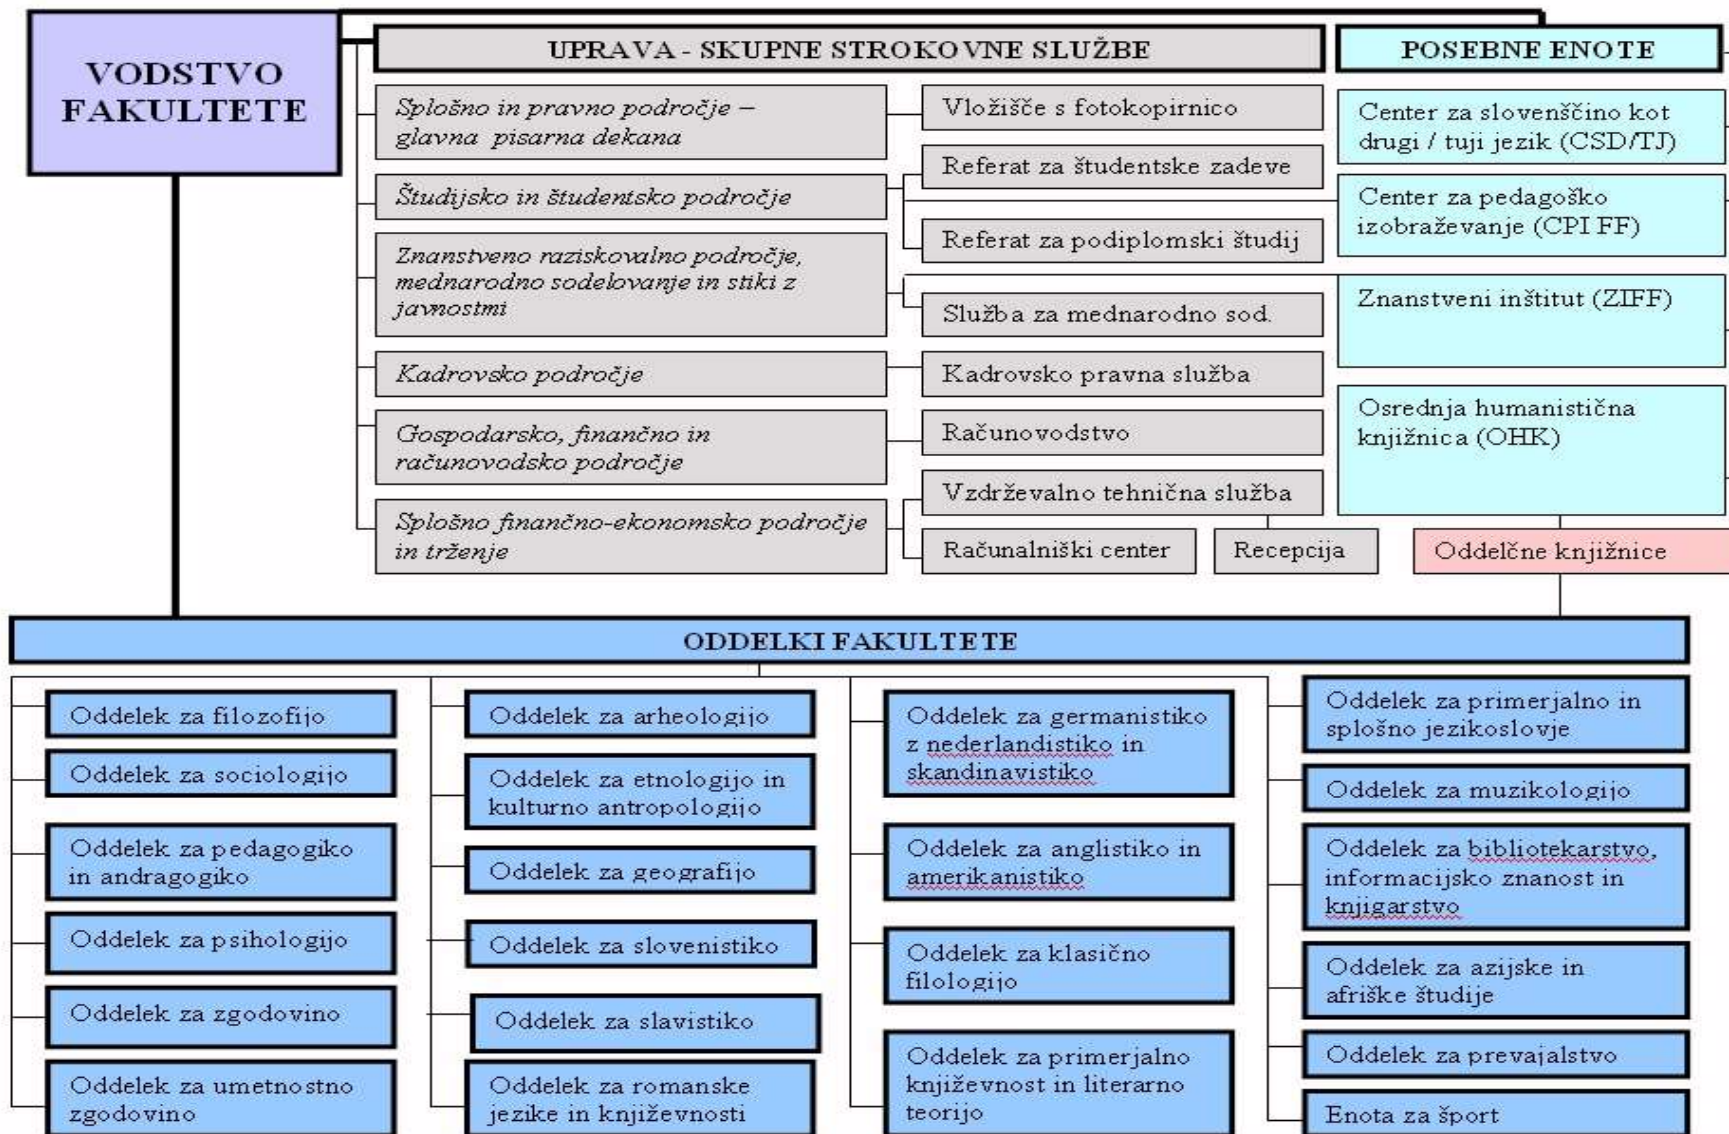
VODSTVO FAKULTETE

UPRAVA - SKUPNE STROKOVNE SLUŽBE

Splošno in pravno področje – glavna pisarna dekana

Študijsko in študentsko področje

Znanstveno raziskovalno področje, mednarodno sodelovanje in stiki z javnostmi

Kadrovsko področje

Gospodarsko, finančno in računovodsko področje

Splošno finančno-ekonomsko področje in trženje

Vložišče s fotokopirnico

Referat za študentske zadeve

Referat za podiplomski študij

Služba za mednarodno sod.

Kadrovsko pravna služba

Računovodstvo

Vzdrževalno tehnična služba

Računalniški center

Recepcija

POSEBNE ENOTE

Center za slovenščino kot drugi / tuji jezik (CSD/TJ)

Center za pedagoško izobraževanje (CPI FF)

Znanstveni inštitut (ZIFF)

Osrednja humanistična knjižnica (OHK)

Oddelčne knjižnice

ODDELKI FAKULTETE

Oddelek za filozofijo

Oddelek za sociologijo

Oddelek za pedagogiko in andragogiko

Oddelek za psihologijo

Oddelek za zgodovino

Oddelek za umetnostno zgodovino

Oddelek za arheologijo

Oddelek za etnologijo in kulturno antropologijo

Oddelek za geografijo

Oddelek za slovenistiko

Oddelek za slavistiko

Oddelek za romanske jezike in književnosti

Oddelek za germanistiko z nederlandistiko in skandinavistiko

Oddelek za anglistiko in amerikanistiko

Oddelek za klasično filologijo

Oddelek za primerjalno književnost in literarno teorijo

Oddelek za primerjalno in splošno jezikoslovje

Oddelek za muzikologijo

Oddelek za bibliotekarstvo, informacijsko znanost in knjigarstvo

Oddelek za azijske in afriške študije

Oddelek za prevajalstvo

Enota za šport